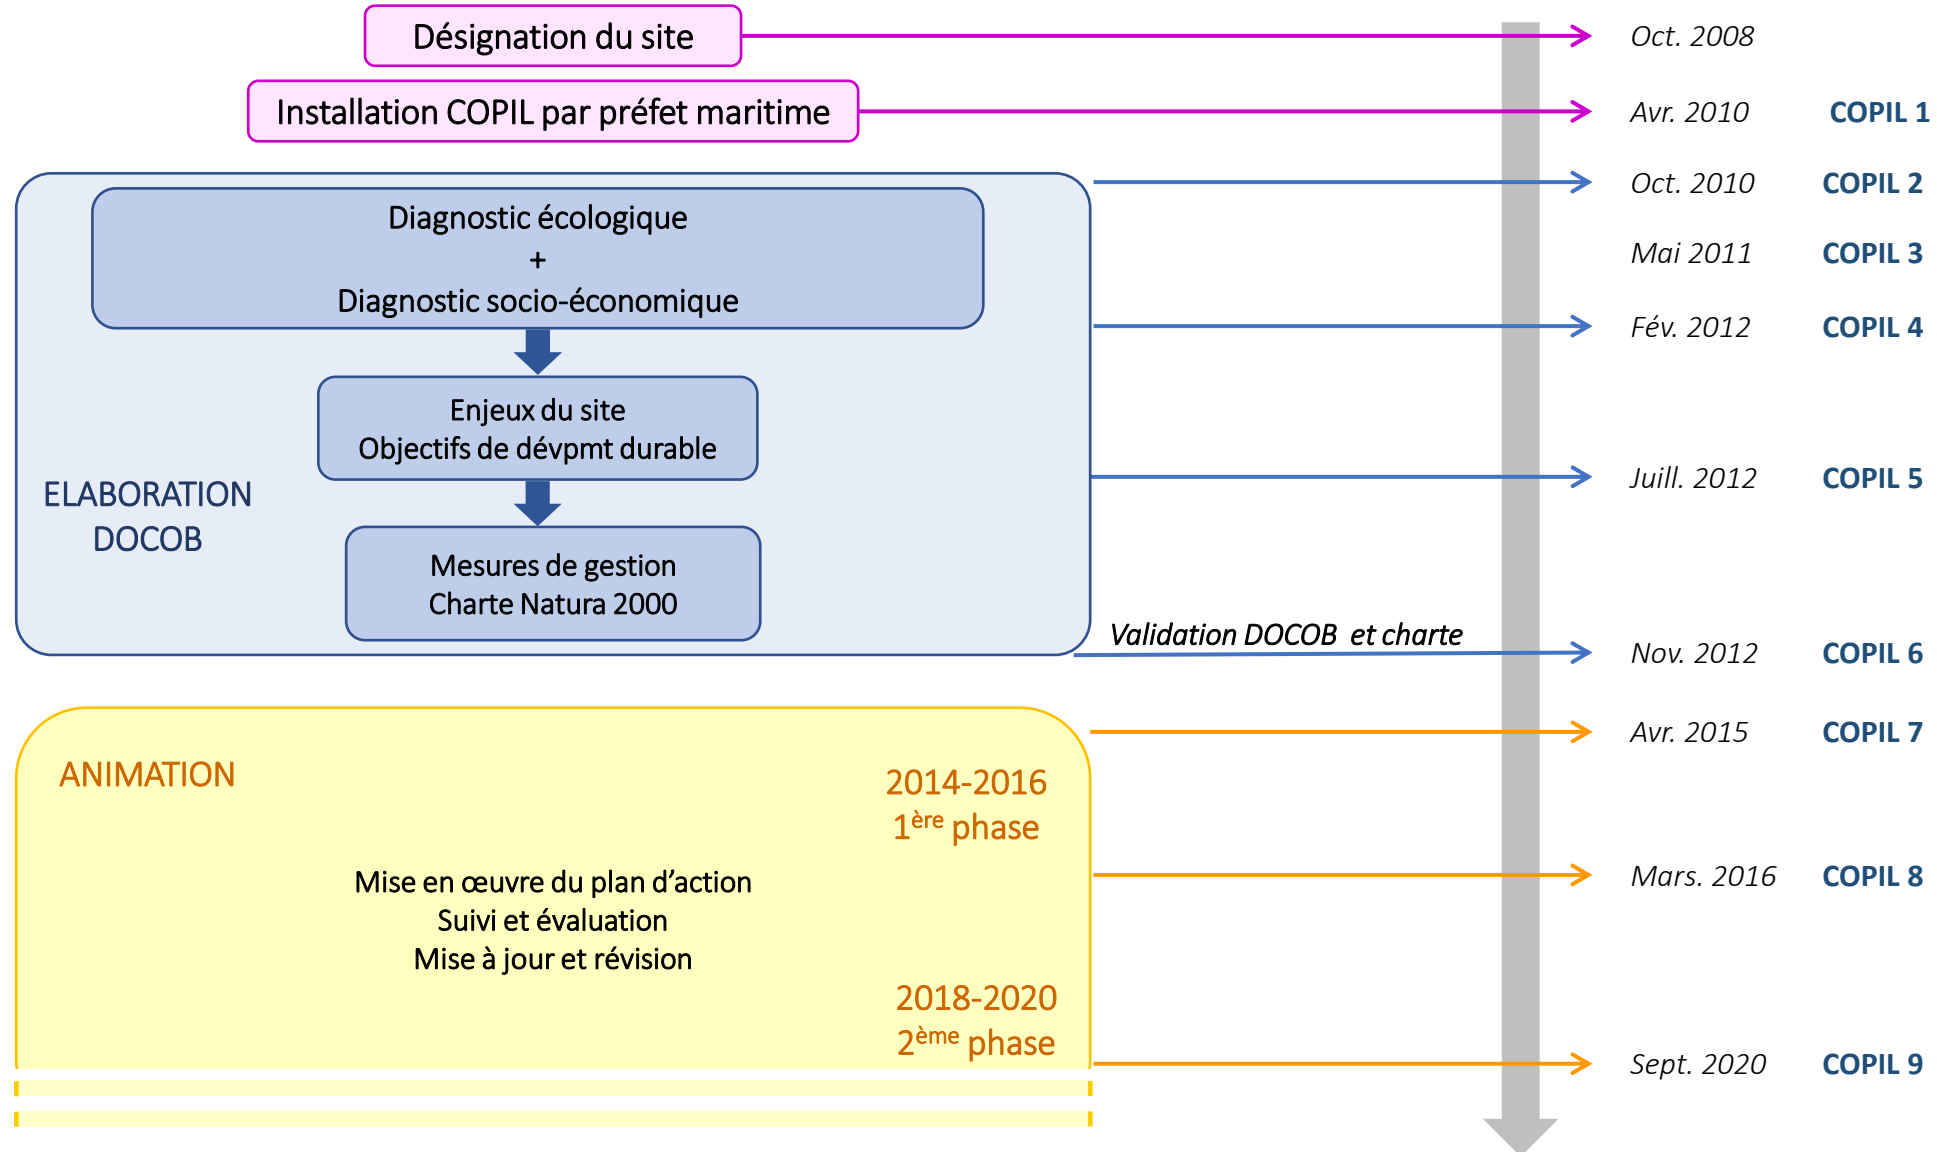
Désignation du site

Oct. 2008

Installation COPIL par préfet maritime

Avr. 2010 COPIL 1

Oct. 2010 COPIL 2

Mai 2011 COPIL 3

Fév. 2012 COPIL 4

Juill. 2012 COPIL 5

Diagnostic écologique
+
Diagnostic socio-économique

Enjeux du site
Objectifs de dévpmt durable

ELABORATION DOCOB

Mesures de gestion
Charte Natura 2000

Validation DOCOB et charte

Nov. 2012 COPIL 6

Avr. 2015 COPIL 7

ANIMATION

2014-2016
1$^{ère}$ phase

Mise en œuvre du plan d'action
Suivi et évaluation
Mise à jour et révision

Mars. 2016 COPIL 8

2018-2020
2$^{ème}$ phase

Sept. 2020 COPIL 9